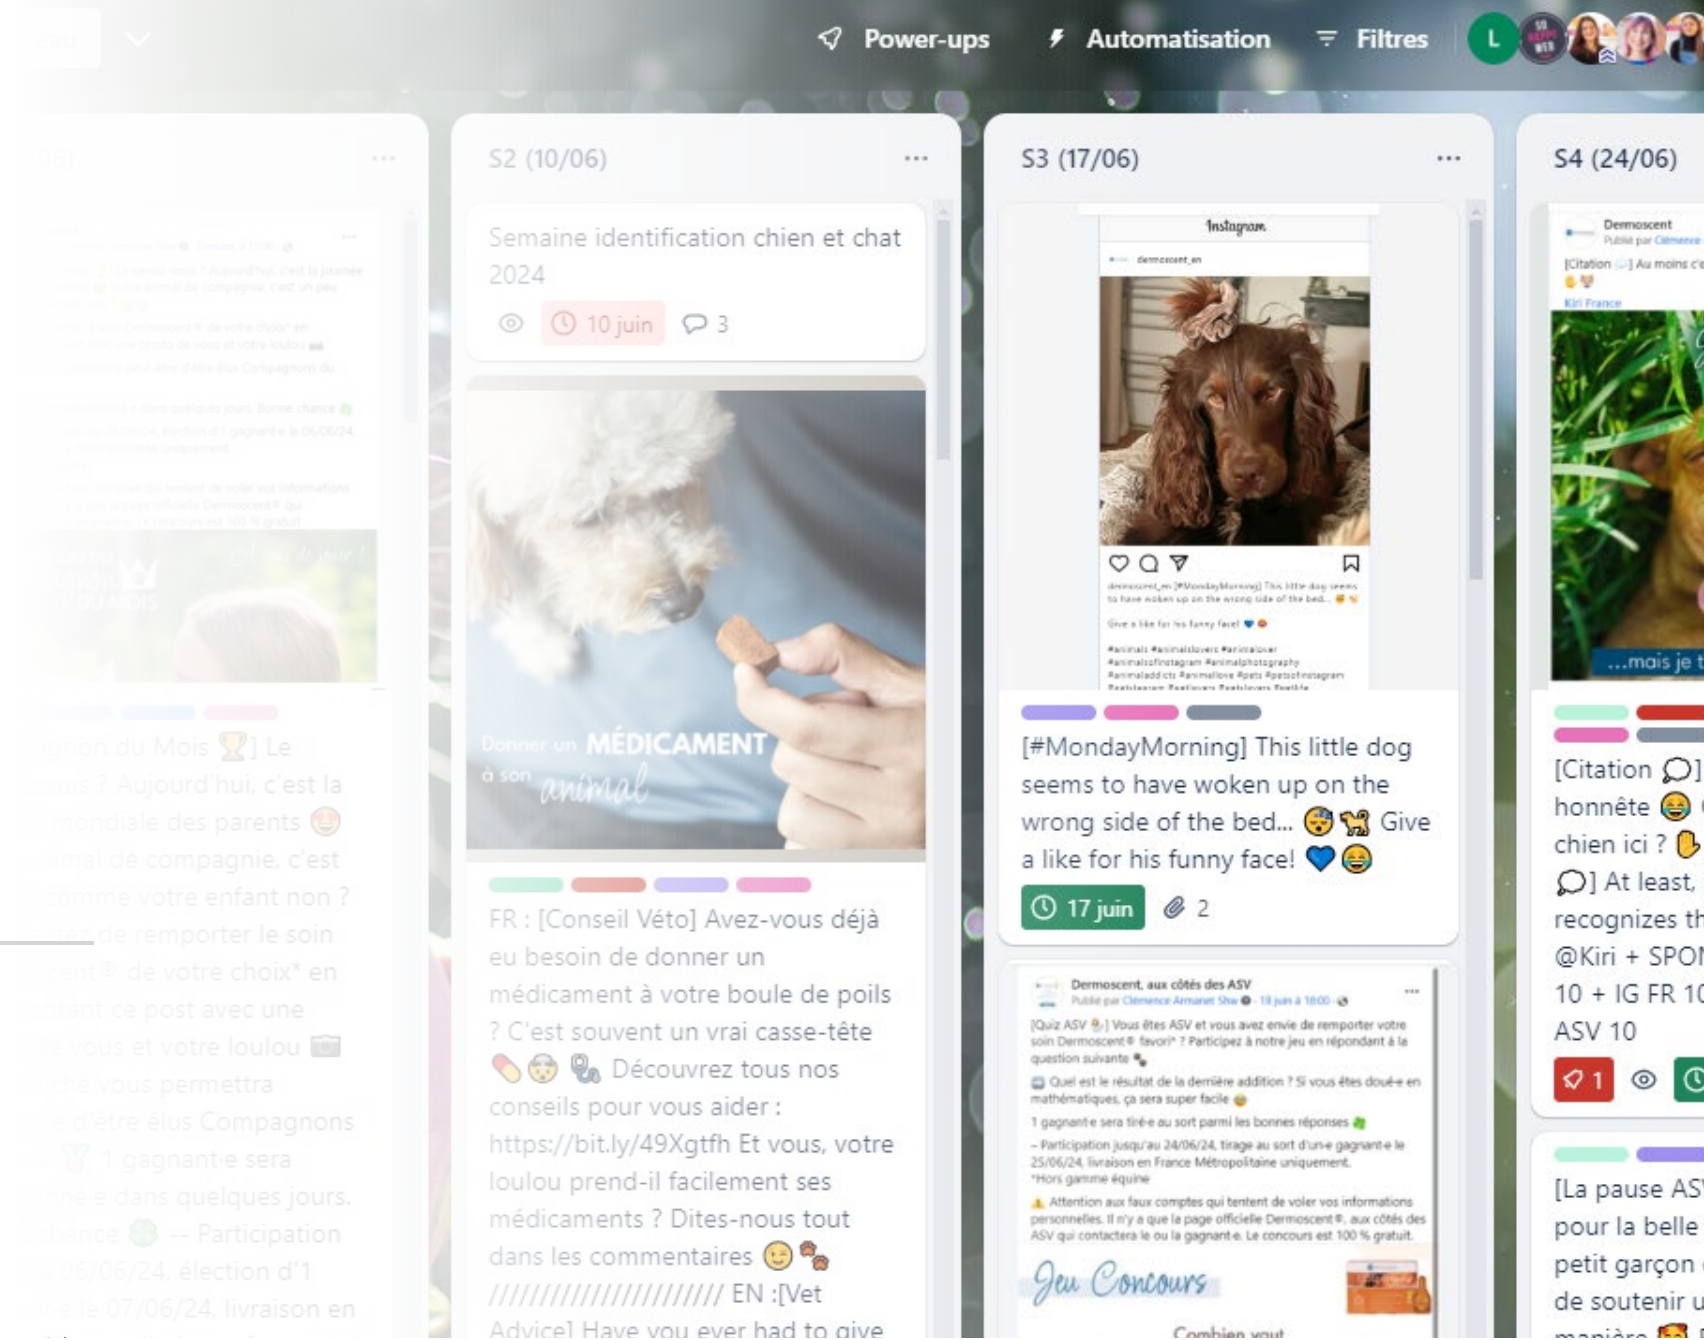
Power-ups Automatisation Filtres L

S2 (10/06) ...

Semaine identification chien et chat 2024

10 juin 3

Donner un MÉDICAMENT à son animal

FR : [Conseil Véto] Avez-vous déjà eu besoin de donner un médicament à votre boule de poils ? C'est souvent un vrai casse-tête 💊😨🐾 Découvrez tous nos conseils pour vous aider : https://bit.ly/49Xgtfh Et vous, votre loulou prend-il facilement ses médicaments ? Dites-nous tout dans les commentaires 😉🐾 ///////////////////// EN :[Vet Advice] Have you ever had to give

S3 (17/06) ...

Instagram

[#MondayMorning] This little dog seems to have woken up on the wrong side of the bed... 😴🐕 Give a like for his funny face! 💙😂

17 juin 2

Dermoscent, aux côtés des ASV

[Quiz ASV] Vous êtes ASV et vous avez envie de remporter votre soin Dermoscent® favori* ? Participez à notre jeu en répondant à la question suivante

Quel est le résultat de la dernière addition ? Si vous êtes doué-e en mathématiques, ça sera super facile

1 gagnant-e sera tiré-e au sort parmi les bonnes réponses

– Participation jusqu'au 24/06/24, tirage au sort d'un-e gagnant-e le 25/06/24, livraison en France Métropolitaine uniquement.
*Hors gamme équine

Attention aux faux comptes qui tentent de voler vos informations personnelles. Il n'y a que la page officielle Dermoscent®, aux côtés des ASV qui contactera le ou la gagnant-e. Le concours est 100 % gratuit.

Jeu Concours

S4 (24/06)

...mais je t

[Citation 💬] honnête 😂 chien ici ? ✋ 💬] At least, recognizes th @Kiri + SPON 10 + IG FR 10 ASV 10

1

[La pause ASV pour la belle petit garçon de soutenir u manière